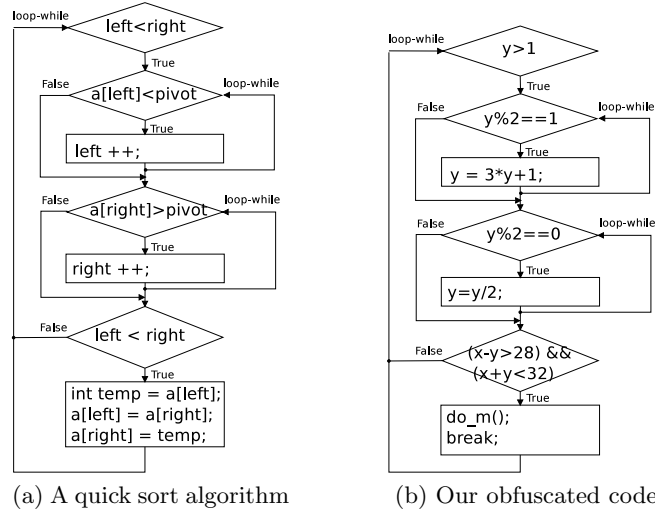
loop-while

left<right

True

False

a[left]<pivot

loop-while

True

left ++;

False

a[right]>pivot

loop-while

True

right ++;

False

left < right

True

int temp = a[left];
a[left] = a[right];
a[right] = temp;

(a) A quick sort algorithm

loop-while

y>1

True

False

y%2==1

loop-while

True

y = 3*y+1;

False

y%2==0

loop-while

True

y=y/2;

False

(x-y>28) &&
(x+y<32)

True

do_m();
break;

(b) Our obfuscated code